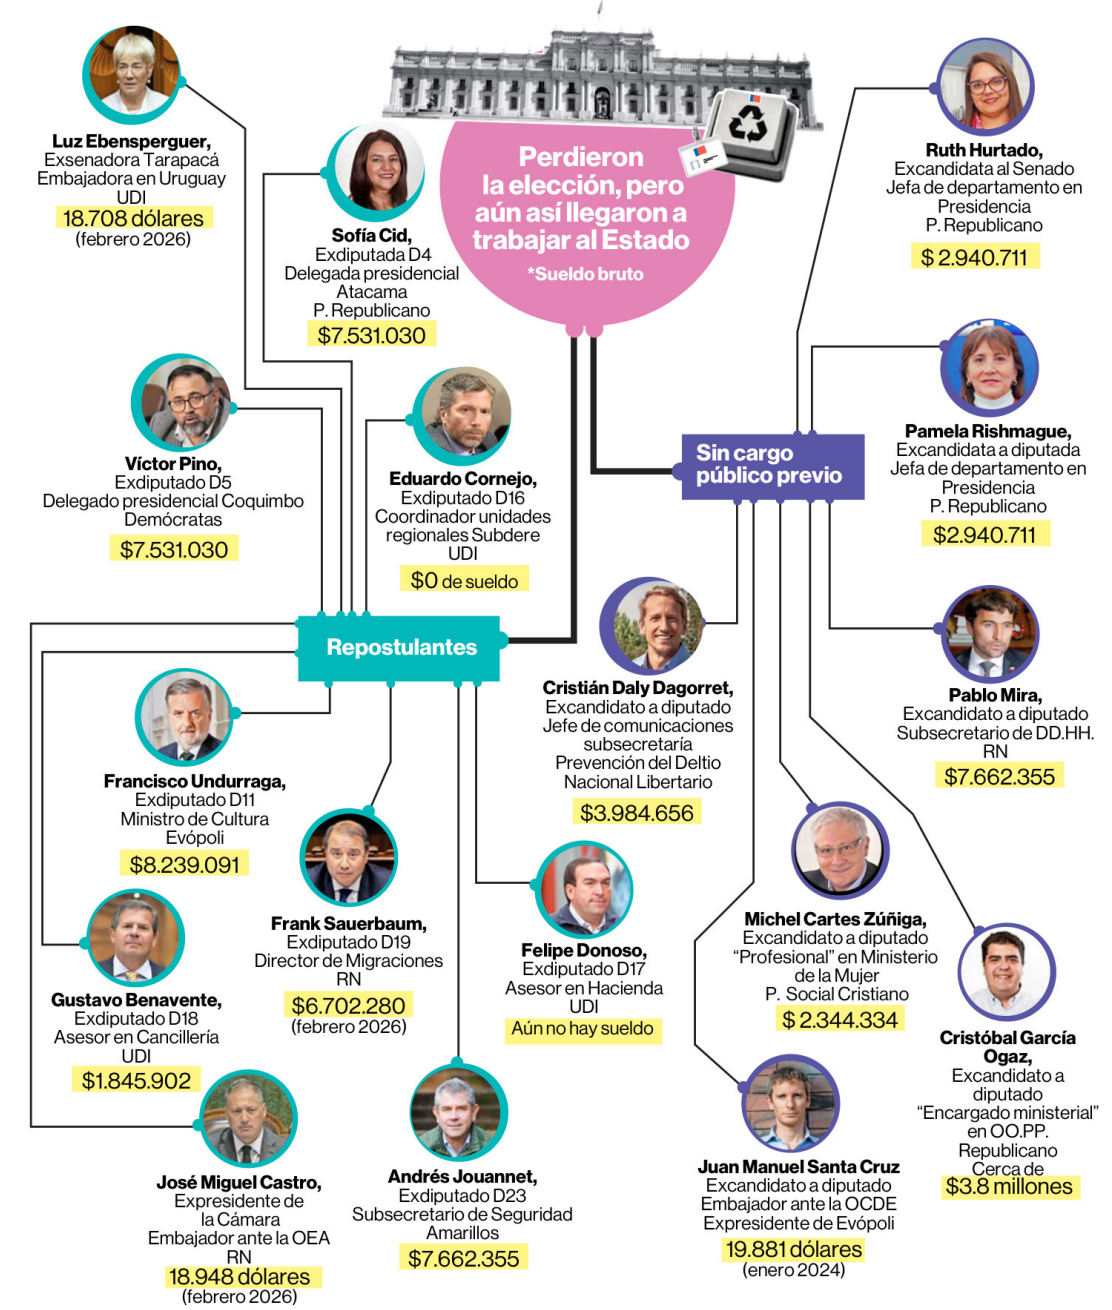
Perdieron la elección, pero aún así llegaron a trabajar al Estado
*Sueldo bruto

Luz Ebensperguer,
Exsenadora Tarapacá
Embajadora en Uruguay
UDI
18.708 dólares
(febrero 2026)

Sofía Cid,
Exdiputada D4
Delegada presidencial Atacama
P. Republicano
$7.531.030

Víctor Pino,
Exdiputado D5
Delegado presidencial Coquimbo
Demócratas
$7.531.030

Eduardo Cornejo,
Exdiputado D16
Coordinador unidades regionales Subdere
UDI
$0 de sueldo

Repostulantes

Francisco Undurraga,
Exdiputado D11
Ministro de Cultura
Evópoli
$8.239.091

Frank Sauerbaum,
Exdiputado D19
Director de Migraciones
RN
$6.702.280
(febrero 2026)

Gustavo Benavente,
Exdiputado D18
Asesor en Cancillería
UDI
$1.845.902

Felipe Donoso,
Exdiputado D17
Asesor en Hacienda
UDI
Aún no hay sueldo

José Miguel Castro,
Expresidente de la Cámara
Embajador ante la OEA
RN
18.948 dólares
(febrero 2026)

Andrés Jouannet,
Exdiputado D23
Subsecretario de Seguridad
Amarillos
$7.662.355

Sin cargo público previo

Ruth Hurtado,
Excandidata al Senado
Jefa de departamento en Presidencia
P. Republicano
$ 2.940.711

Pamela Rishmague,
Excandidata a diputada
Jefa de departamento en Presidencia
P. Republicano
$2.940.711

Cristián Daly Dagorret,
Excandidato a diputado
Jefe de comunicaciones subsecretaría Prevención del Deltio
Nacional Libertario
$3.984.656

Pablo Mira,
Excandidato a diputado
Subsecretario de DD.HH.
RN
$7.662.355

Michel Cartes Zúñiga,
Excandidato a diputado
"Profesional" en Ministerio de la Mujer
P. Social Cristiano
$ 2.344.334

Cristóbal García Ogaz,
Excandidato a diputado
"Encargado ministerial" en OO.PP.
Republicano
Cerca de
$3.8 millones

Juan Manuel Santa Cruz
Excandidato a diputado
Embajador ante la OCDE
Expresidente de Evópoli
19.881 dólares
(enero 2024)